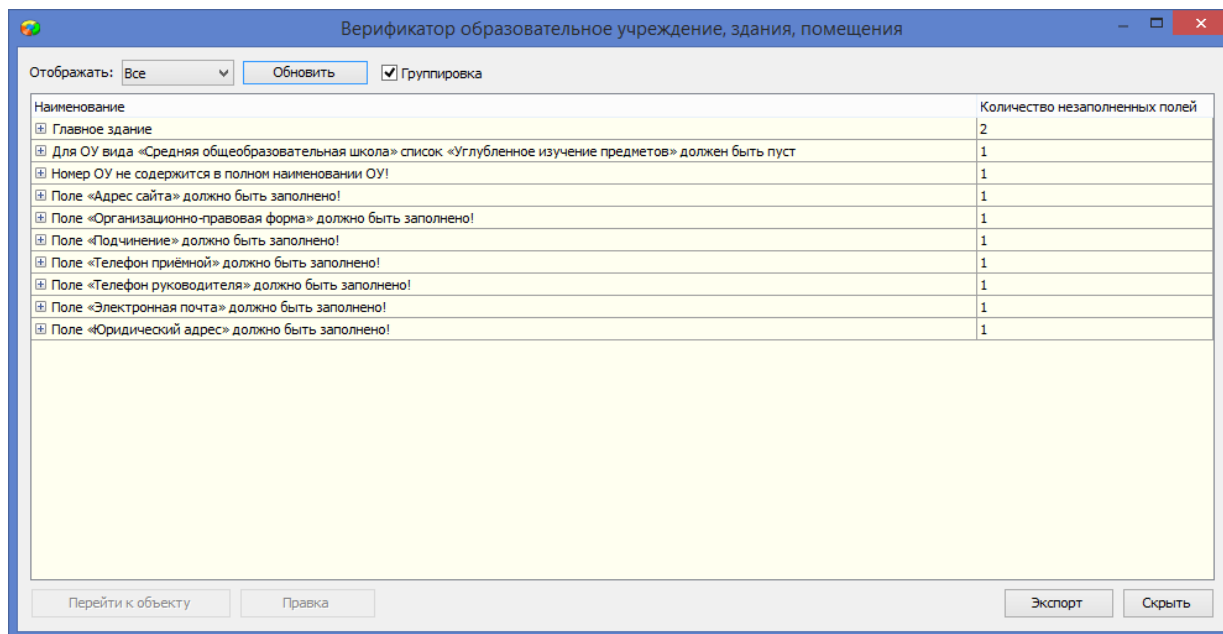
Верификатор образовательное учреждение, здания, помещения

Отображать: Все Обновить Группировка

| Наименование | Количество незаполненных полей |
|---|---|
| ⊞ Главное здание | 2 |
| ⊞ Для ОУ вида «Средняя общеобразовательная школа» список «Углубленное изучение предметов» должен быть пуст | 1 |
| ⊞ Номер ОУ не содержится в полном наименовании ОУ! | 1 |
| ⊞ Поле «Адрес сайта» должно быть заполнено! | 1 |
| ⊞ Поле «Организационно-правовая форма» должно быть заполнено! | 1 |
| ⊞ Поле «Подчинение» должно быть заполнено! | 1 |
| ⊞ Поле «Телефон приёмной» должно быть заполнено! | 1 |
| ⊞ Поле «Телефон руководителя» должно быть заполнено! | 1 |
| ⊞ Поле «Электронная почта» должно быть заполнено! | 1 |
| ⊞ Поле «Юридический адрес» должно быть заполнено! | 1 |

Перейти к объекту Правка Экспорт Скрыть